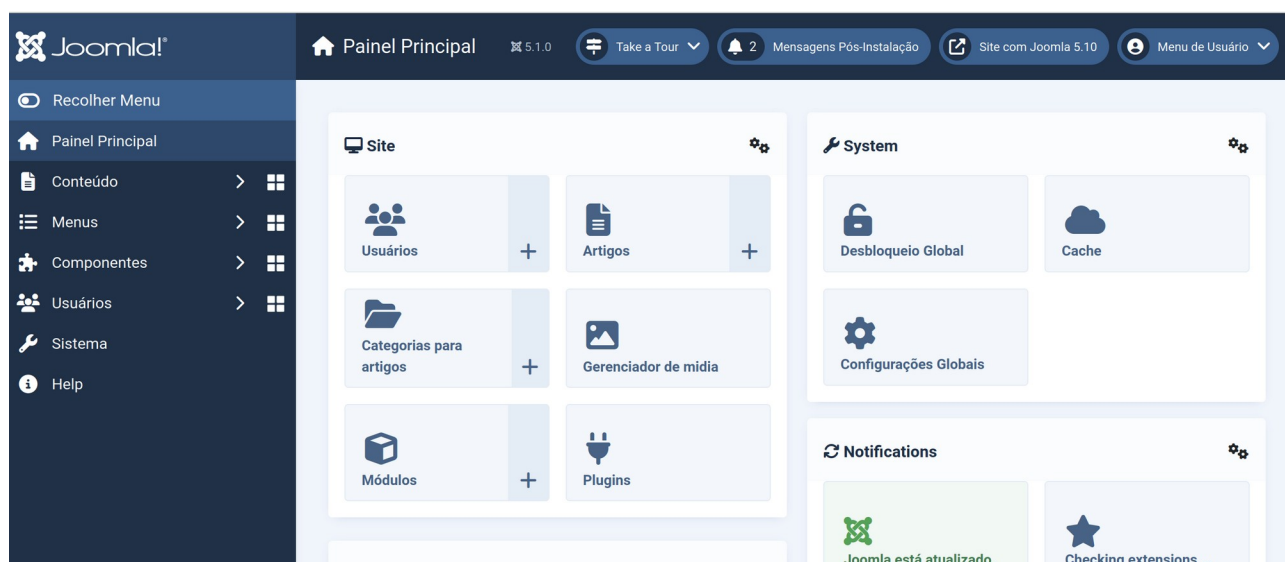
Joomla!®

Recolher Menu
Painel Principal
Conteúdo
Menus
Componentes
Usuários
Sistema
Help

Painel Principal
5.1.0
Take a Tour
2 Mensagens Pós-Instalação
Site com Joomla 5.10
Menu de Usuário

Site
Usuários
+
Artigos
+
Categorias para artigos
+
Gerenciador de mídia
Módulos
+
Plugins

System
Desbloqueio Global
Cache
Configurações Globais

Notifications
Joomla está atualizado
Checking extensions